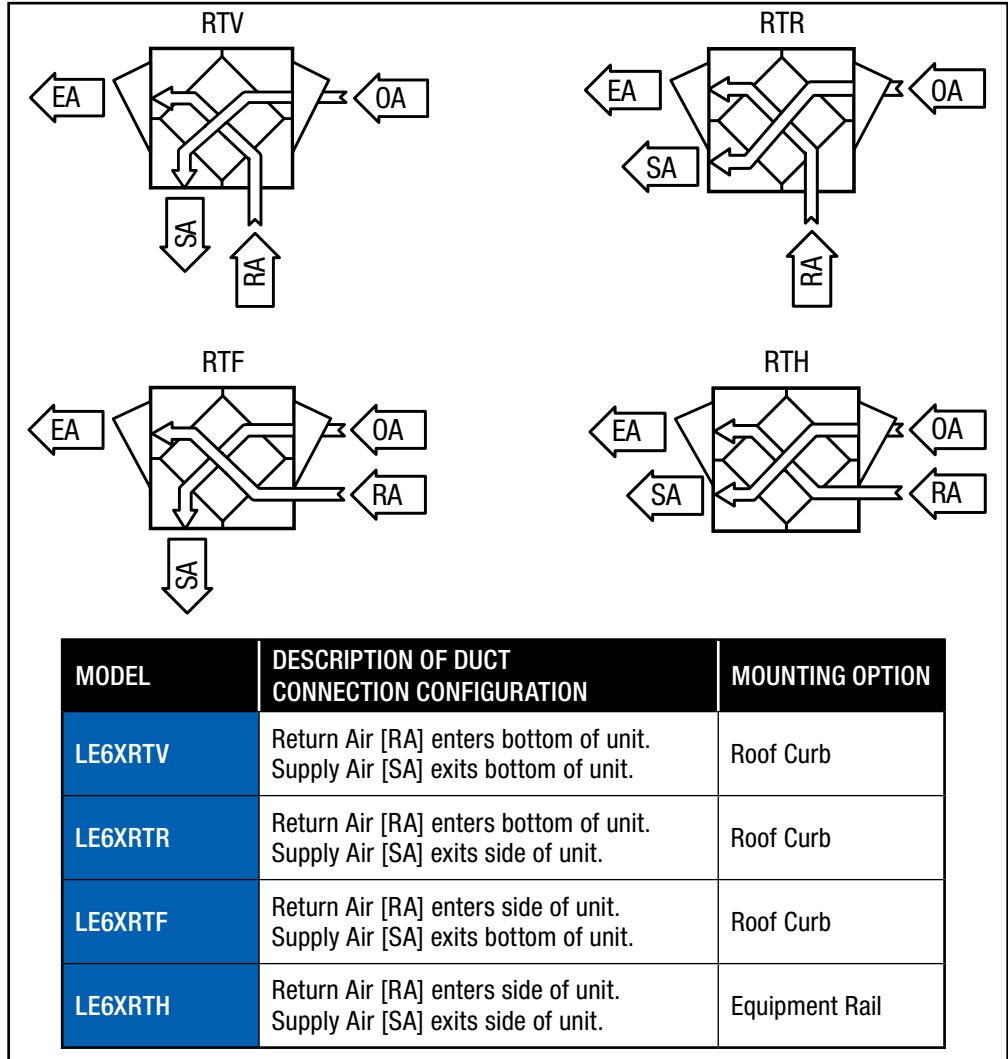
RTV

EA

OA

SA

RA

RTR

EA

OA

SA

RA

RTF

EA

OA

RA

SA

RTH

EA

OA

SA

RA

| MODEL | DESCRIPTION OF DUCT CONNECTION CONFIGURATION | MOUNTING OPTION |
|---|---|---|
| LE6XRTV | Return Air [RA] enters bottom of unit. Supply Air [SA] exits bottom of unit. | Roof Curb |
| LE6XRTR | Return Air [RA] enters bottom of unit. Supply Air [SA] exits side of unit. | Roof Curb |
| LE6XRTF | Return Air [RA] enters side of unit. Supply Air [SA] exits bottom of unit. | Roof Curb |
| LE6XRTH | Return Air [RA] enters side of unit. Supply Air [SA] exits side of unit. | Equipment Rail |